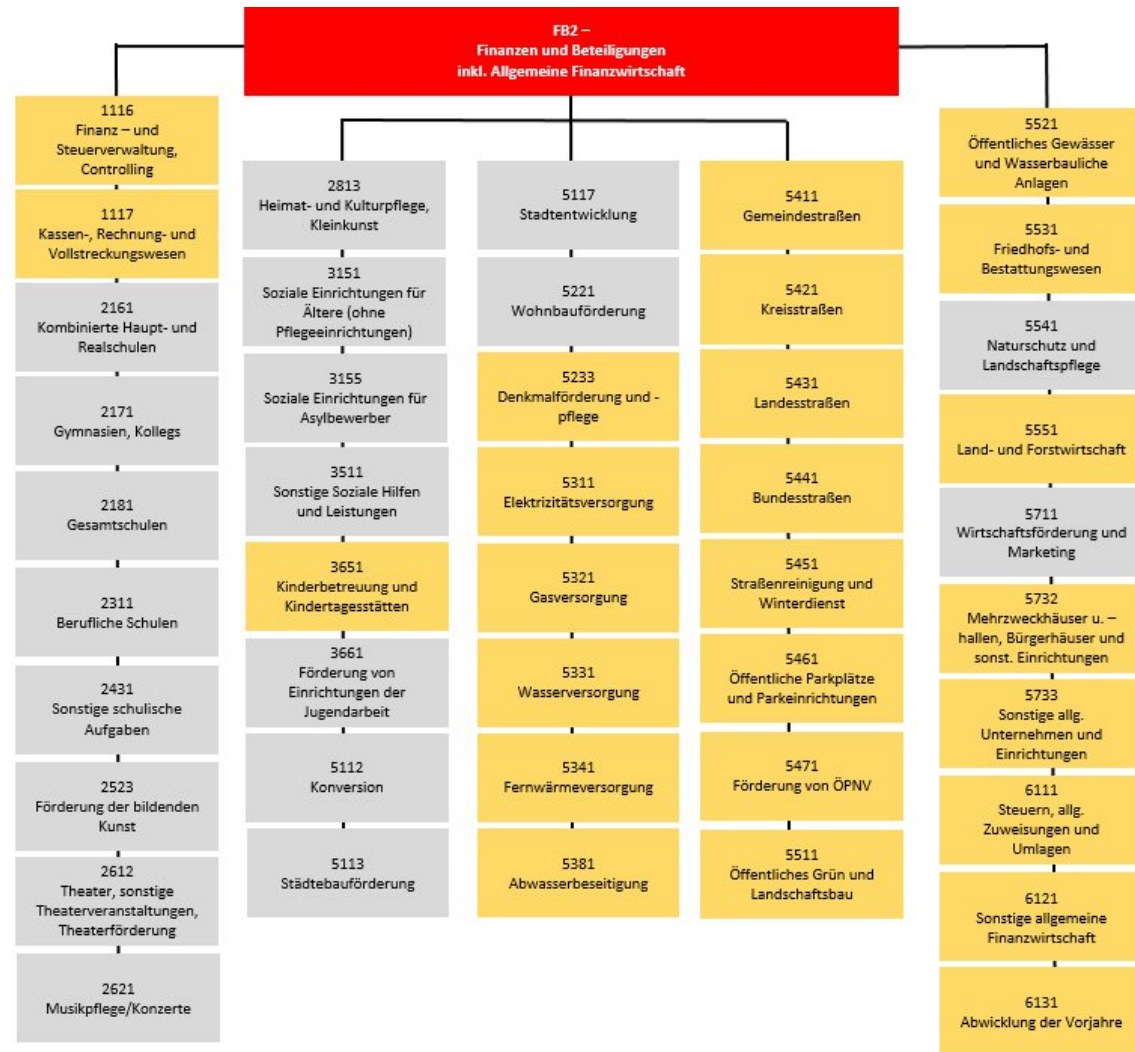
FB2 –
Finanzen und Beteiligungen
inkl. Allgemeine Finanzwirtschaft

1116
Finanz – und Steuerverwaltung, Controlling

1117
Kassen-, Rechnung- und Vollstreckungswesen

2161
Kombinierte Haupt- und Realschulen

2171
Gymnasien, Kollegs

2181
Gesamtschulen

2311
Berufliche Schulen

2431
Sonstige schulische Aufgaben

2523
Förderung der bildenden Kunst

2612
Theater, sonstige Theaterveranstaltungen, Theaterförderung

2621
Musikpflege/Konzerte

2813
Heimat- und Kulturpflege, Kleinkunst

3151
Soziale Einrichtungen für Ältere (ohne Pflegeeinrichtungen)

3155
Soziale Einrichtungen für Asylbewerber

3511
Sonstige Soziale Hilfen und Leistungen

3651
Kinderbetreuung und Kindertagesstätten

3661
Förderung von Einrichtungen der Jugendarbeit

5112
Konversion

5113
Städtebauförderung

5117
Stadtentwicklung

5221
Wohnbauförderung

5233
Denkmalförderung und -pflege

5311
Elektrizitätsversorgung

5321
Gasversorgung

5331
Wasserversorgung

5341
Fernwärmeversorgung

5381
Abwasserbeseitigung

5411
Gemeindestraßen

5421
Kreisstraßen

5431
Landesstraßen

5441
Bundesstraßen

5451
Straßenreinigung und Winterdienst

5461
Öffentliche Parkplätze und Parkeinrichtungen

5471
Förderung von ÖPNV

5511
Öffentliches Grün und Landschaftsbau

5521
Öffentliches Gewässer und Wasserbauliche Anlagen

5531
Friedhofs- und Bestattungswesen

5541
Naturschutz und Landschaftspflege

5551
Land- und Forstwirtschaft

5711
Wirtschaftsförderung und Marketing

5732
Mehrzweckhäuser u. –hallen, Bürgerhäuser und sonst. Einrichtungen

5733
Sonstige allg. Unternehmen und Einrichtungen

6111
Steuern, allg. Zuweisungen und Umlagen

6121
Sonstige allgemeine Finanzwirtschaft

6131
Abwicklung der Vorjahre